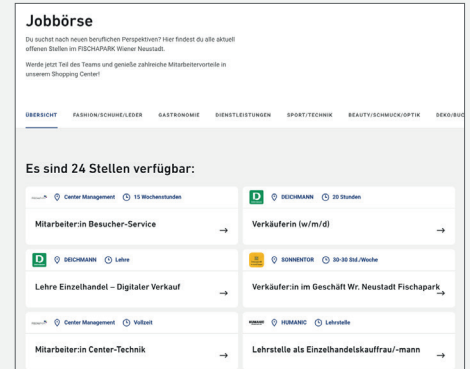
Jobbörse

Du suchst nach neuen beruflichen Perspektiven? Hier findest du alle aktuell offenen Stellen im FISCHAPARK Wiener Neustadt.

Werde jetzt Teil des Teams und genieße zahlreiche Mitarbeitervorteile in unserem Shopping Center!

ÜBERSICHT FASHION/SCHUHE/LEDER GASTRONOMIE DIENSTLEISTUNGEN SPORT/TECHNIK BEAUTY/SCHMUCK/OPTIK DEKO/BUC

Es sind 24 Stellen verfügbar:

Center Management 15 Wochenstunden

Mitarbeiter:in Besucher-Service →

D DEICHMANN 20 Stunden

Verkäuferin (w/m/d) →

D DEICHMANN Lehre

Lehre Einzelhandel – Digitaler Verkauf →

SONNENTOR 30-30 Std./Woche

Verkäufer:in im Geschäft Wr. Neustadt Fischapark →

Center Management Vollzeit

Mitarbeiter:in Center-Technik →

HUMANIC HUMANIC Lehrstelle

Lehrstelle als Einzelhandelskauffrau/-mann →